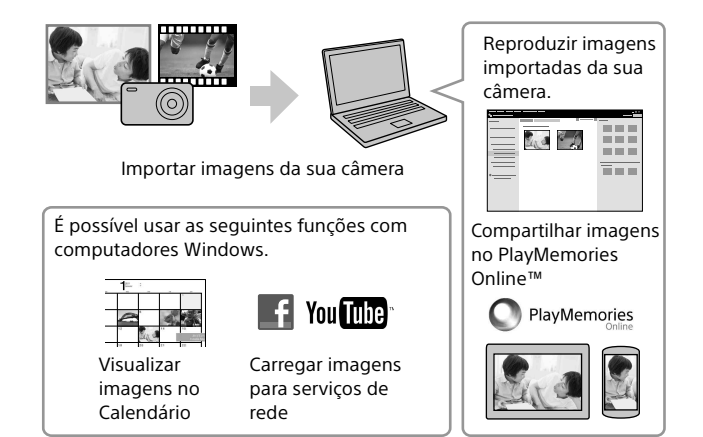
Reproduzir imagens importadas da sua câmera.

Importar imagens da sua câmera

É possível usar as seguintes funções com computadores Windows.

f YouTube

Visualizar imagens no Calendário

Carregar imagens para serviços de rede

Compartilhar imagens no PlayMemories Online™

PlayMemories Online